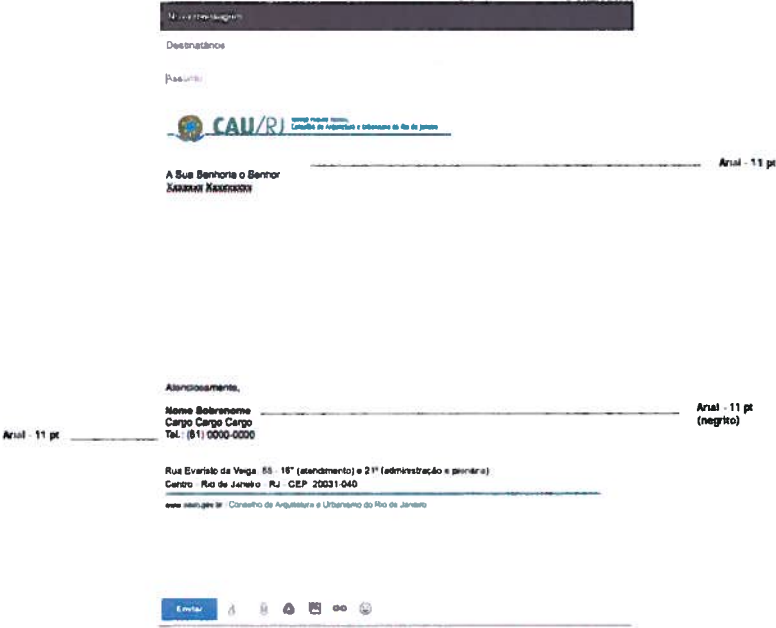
Nova mensagem

Destinatários

Assunto

CAU/RJ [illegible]

Arial - 11 pt

A Sua Senhoria o Senhor
Xxxxxxx Xxxxxxxxx

Atenciosamente,

Nome Sobrenome
Cargo Cargo Cargo
Tel.: (61) 0000-0000

Arial - 11 pt (negrito)

Arial - 11 pt

Rua Evaristo da Veiga, 55 - 16º (atendimento) e 21º (administração e plenária)
Centro - Rio de Janeiro - RJ - CEP: 20031-040

www.caurj.gov.br - Conselho de Arquitetura e Urbanismo do Rio de Janeiro

Enviar